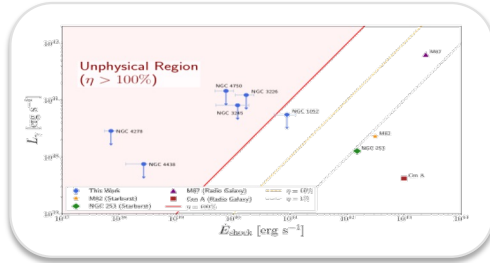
Unphysical Region
$(\eta > 100\%)$

$10^{42}$
$10^{41}$
$10^{40}$
$10^{39}$

$L_\gamma$ [erg s$^{-1}$]

NGC 4278
NGC 4438
NGC 4750
NGC 3226
NGC 3265
NGC 1052
M87
M82
NGC 253
Cen A

This Work
M82 (Starburst)
NGC 253 (Starburst)
M87 (Radio Galaxy)
Cen A (Radio Galaxy)
$\eta = 100\%$
$\eta = 10\%$
$\eta = 1\%$

$10^{41}$ $10^{42}$ $10^{43}$ $10^{44}$

$E_{\rm shock}$ [erg s$^{-1}$]